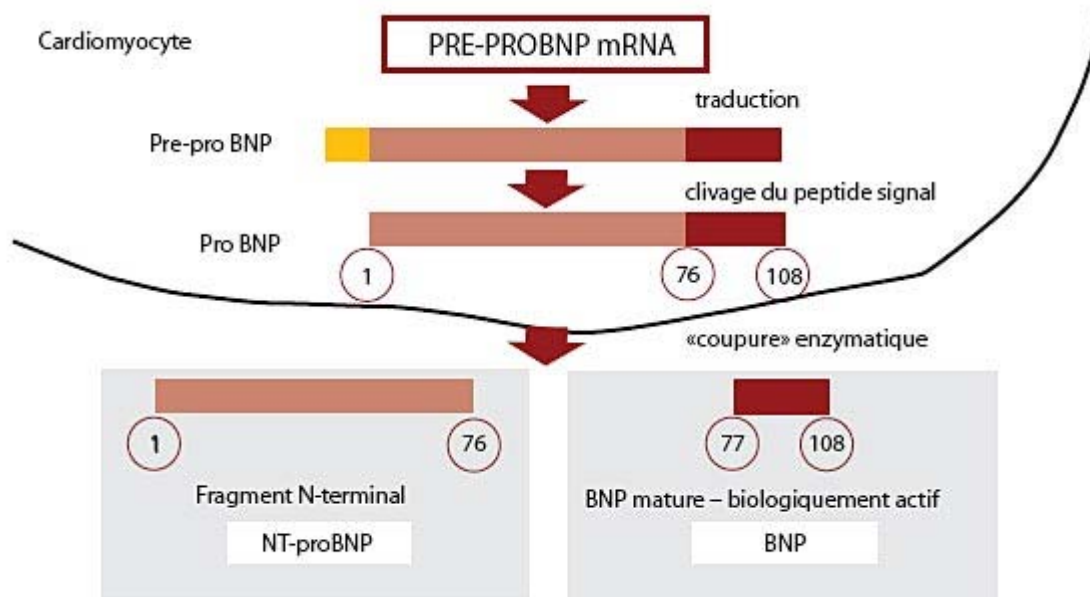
Cardiomyocyte

PRE-PROBNP mRNA

traduction

Pre-pro BNP

clivage du peptide signal

Pro BNP

1

76

108

«coupure» enzymatique

1

76

Fragment N-terminal

NT-proBNP

77

108

BNP mature – biologiquement actif

BNP